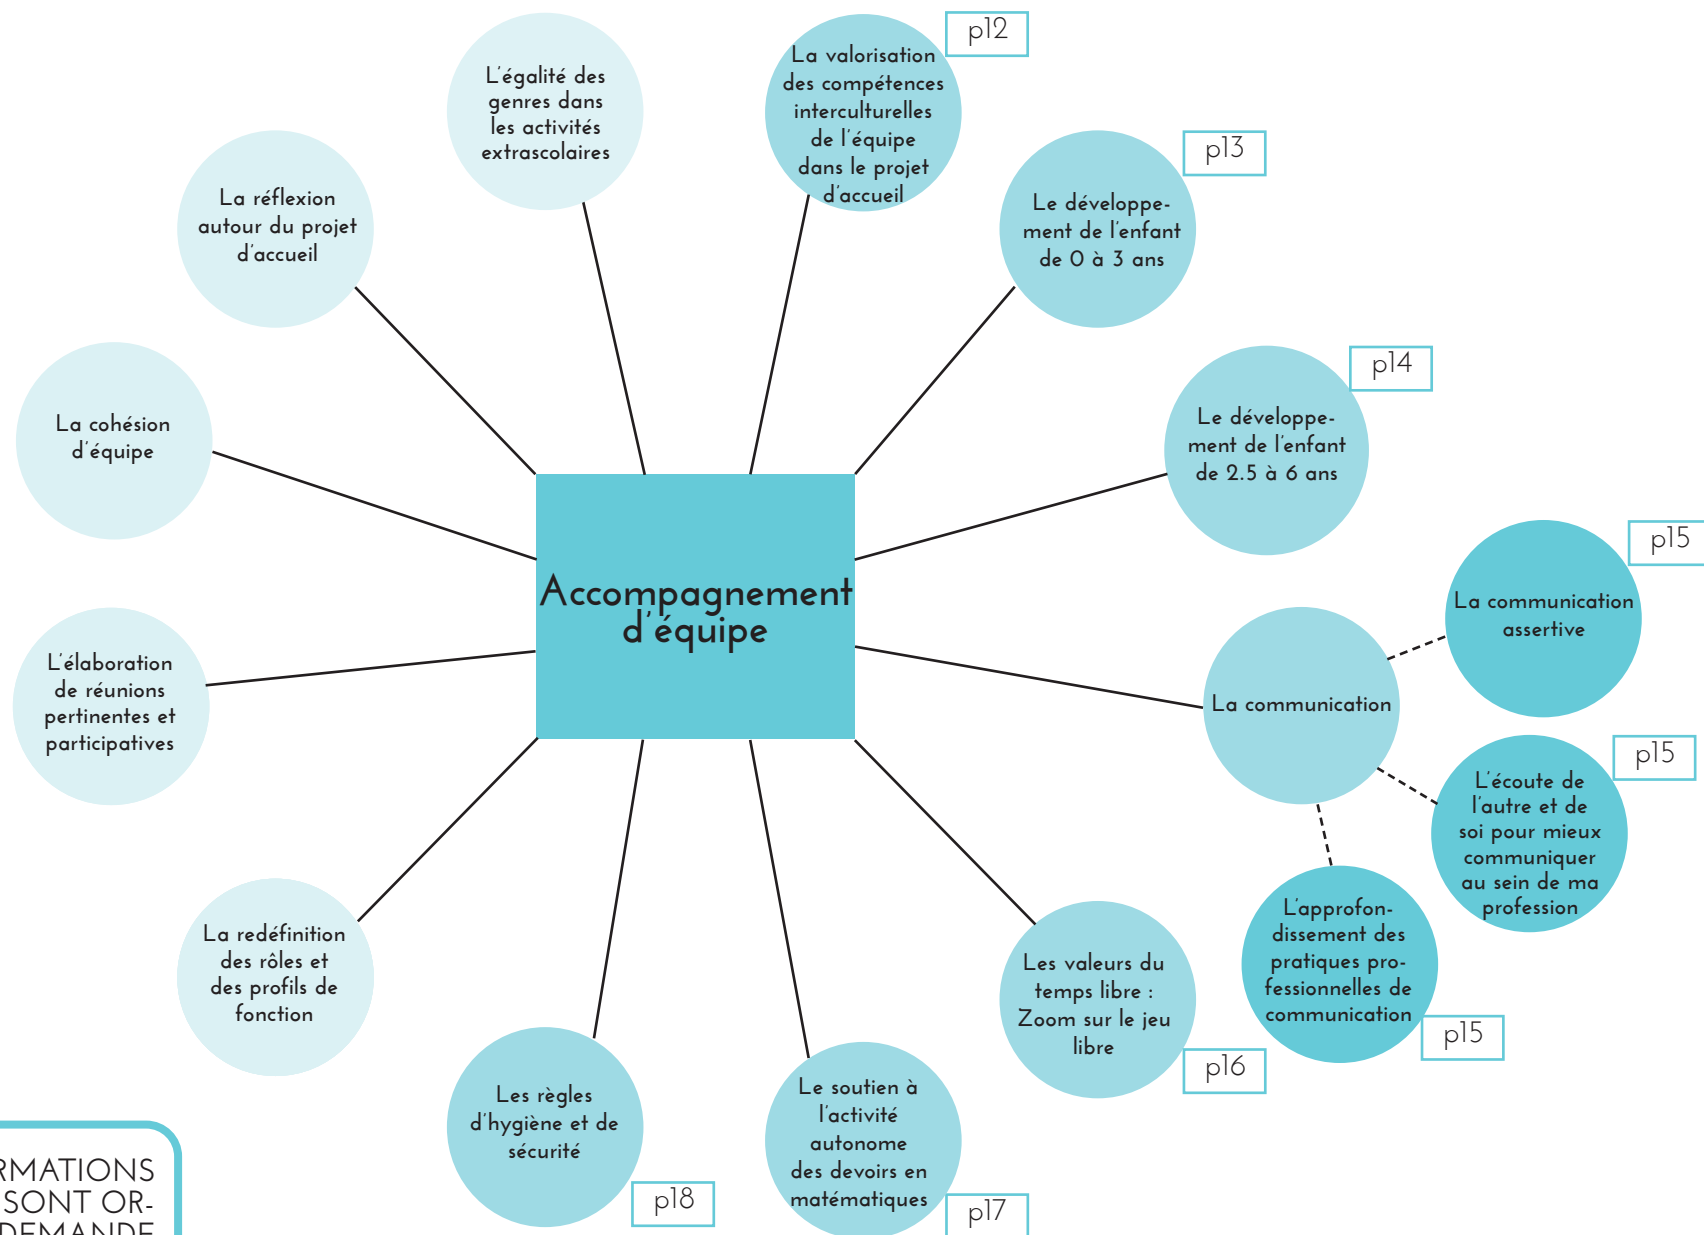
Accompagnement d'équipe

L'égalité des genres dans les activités extrascolaires

p12
La valorisation des compétences interculturelles de l'équipe dans le projet d'accueil

p13
Le développement de l'enfant de 0 à 3 ans

p14
Le développement de l'enfant de 2.5 à 6 ans

p15
La communication assertive

La communication

p15
L'écoute de l'autre et de soi pour mieux communiquer au sein de ma profession

L'approfondissement des pratiques professionnelles de communication
p15

Les valeurs du temps libre : Zoom sur le jeu libre
p16

Le soutien à l'activité autonome des devoirs en matématiques
p17

Les règles d'hygiène et de sécurité
p18

La redéfinition des rôles et des profils de fonction

L'élaboration de réunions pertinentes et participatives

La cohésion d'équipe

La réflexion autour du projet d'accueil

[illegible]RMATIONS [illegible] SONT OR- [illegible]DEMANDE